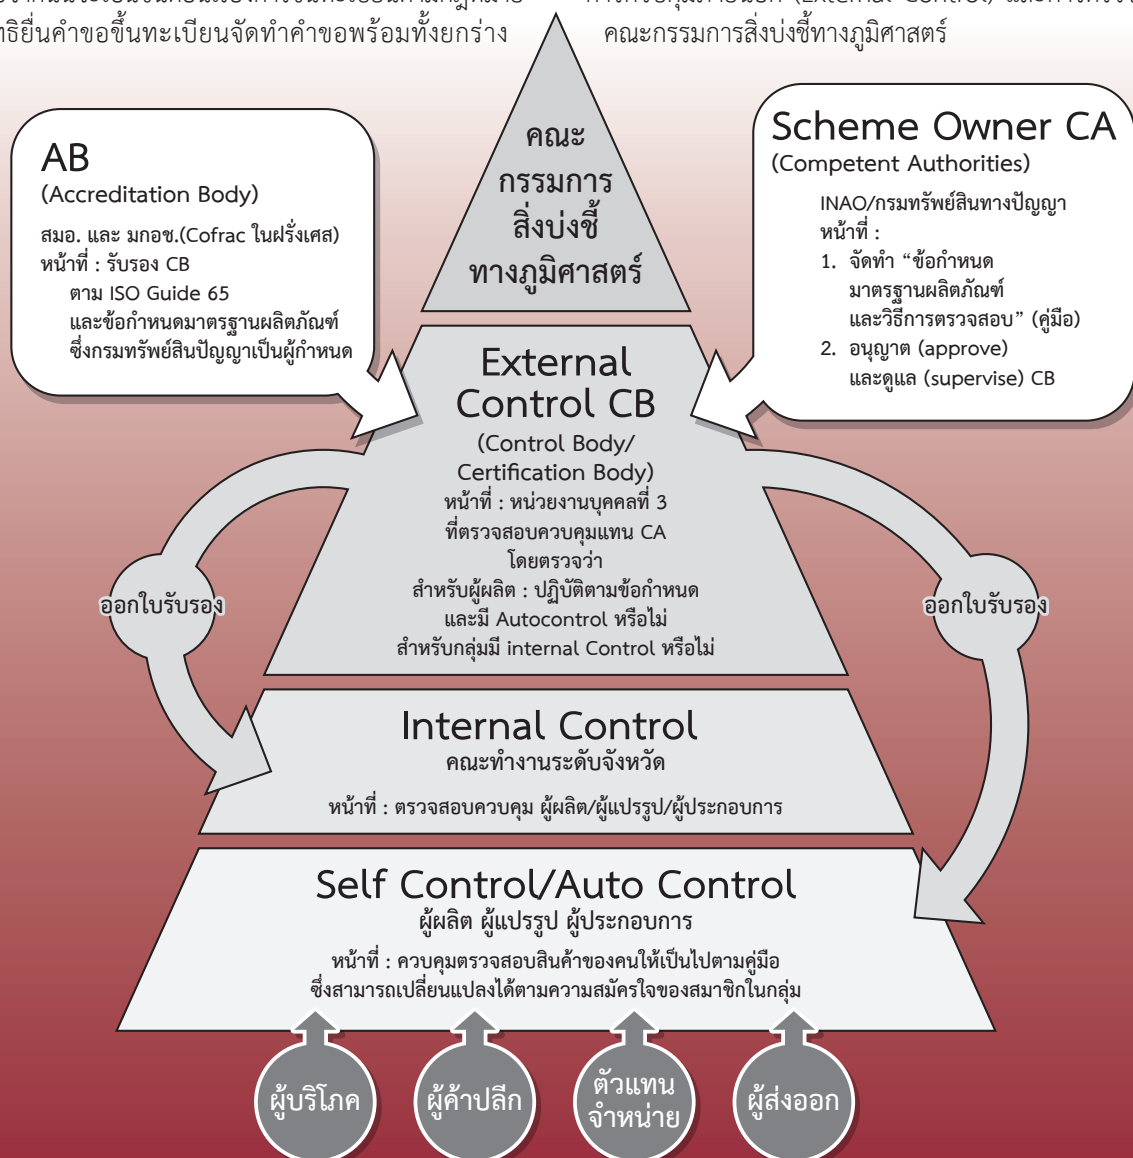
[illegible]
ทธิยื่นคำขอขึ้นทะเบียนจัดทำคำขอพร้อมทั้งยกร่าง

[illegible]
คณะกรรมการสิ่งบ่งชี้ทางภูมิศาสตร์

คณะ
กรรมการ
สิ่งบ่งชี้
ทางภูมิศาสตร์

AB
(Accreditation Body)
สมอ. และ มกอช.(Cofrac ในฝรั่งเศส)
หน้าที่ : รับรอง CB
ตาม ISO Guide 65
และข้อกำหนดมาตรฐานผลิตภัณฑ์
ซึ่งกรมทรัพย์สินปัญญาเป็นผู้กำหนด

Scheme Owner CA
(Competent Authorities)
INAO/กรมทรัพย์สินทางปัญญา
หน้าที่ :
1. จัดทำ "ข้อกำหนด มาตรฐานผลิตภัณฑ์ และวิธีการตรวจสอบ" (คู่มือ)
2. อนุญาต (approve) และดูแล (supervise) CB

External
Control CB
(Control Body/
Certification Body)
หน้าที่ : หน่วยงานบุคคลที่ 3
ที่ตรวจสอบควบคุมแทน CA
โดยตรวจว่า
สำหรับผู้ผลิต : ปฏิบัติตามข้อกำหนด
และมี Autocontrol หรือไม่
สำหรับกลุ่มมี internal Control หรือไม่

ออกใบรับรอง

ออกใบรับรอง

Internal Control
คณะทำงานระดับจังหวัด
หน้าที่ : ตรวจสอบควบคุม ผู้ผลิต/ผู้แปรรูป/ผู้ประกอบการ

Self Control/Auto Control
ผู้ผลิต ผู้แปรรูป ผู้ประกอบการ
หน้าที่ : ควบคุมตรวจสอบสินค้าของคนให้เป็นไปตามคู่มือ
ซึ่งสามารถเปลี่ยนแปลงได้ตามความสมัครใจของสมาชิกในกลุ่ม

ผู้บริโภค

ผู้ค้าปลีก

ตัวแทน
จำหน่าย

ผู้ส่งออก